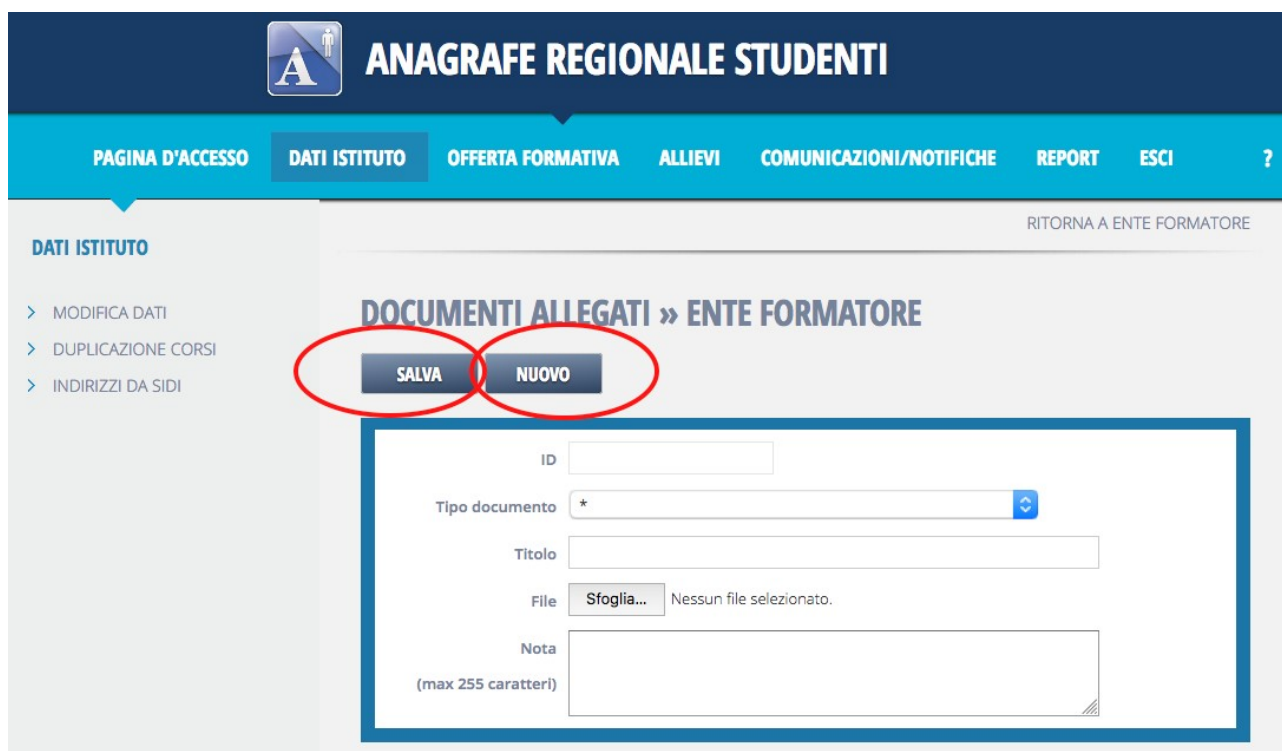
A

ANAGRAFE REGIONALE STUDENTI

PAGINA D'ACCESSO DATI ISTITUTO OFFERTA FORMATIVA ALLIEVI COMUNICAZIONI/NOTIFICHE REPORT ESCI ?

DATI ISTITUTO

> MODIFICA DATI
> DUPLICAZIONE CORSI
> INDIRIZZI DA SIDI

RITORNA A ENTE FORMATORE

DOCUMENTI ALLEGATI » ENTE FORMATORE

SALVA NUOVO

ID

Tipo documento *

Titolo

File Sfoglia... Nessun file selezionato.

Nota
(max 255 caratteri)